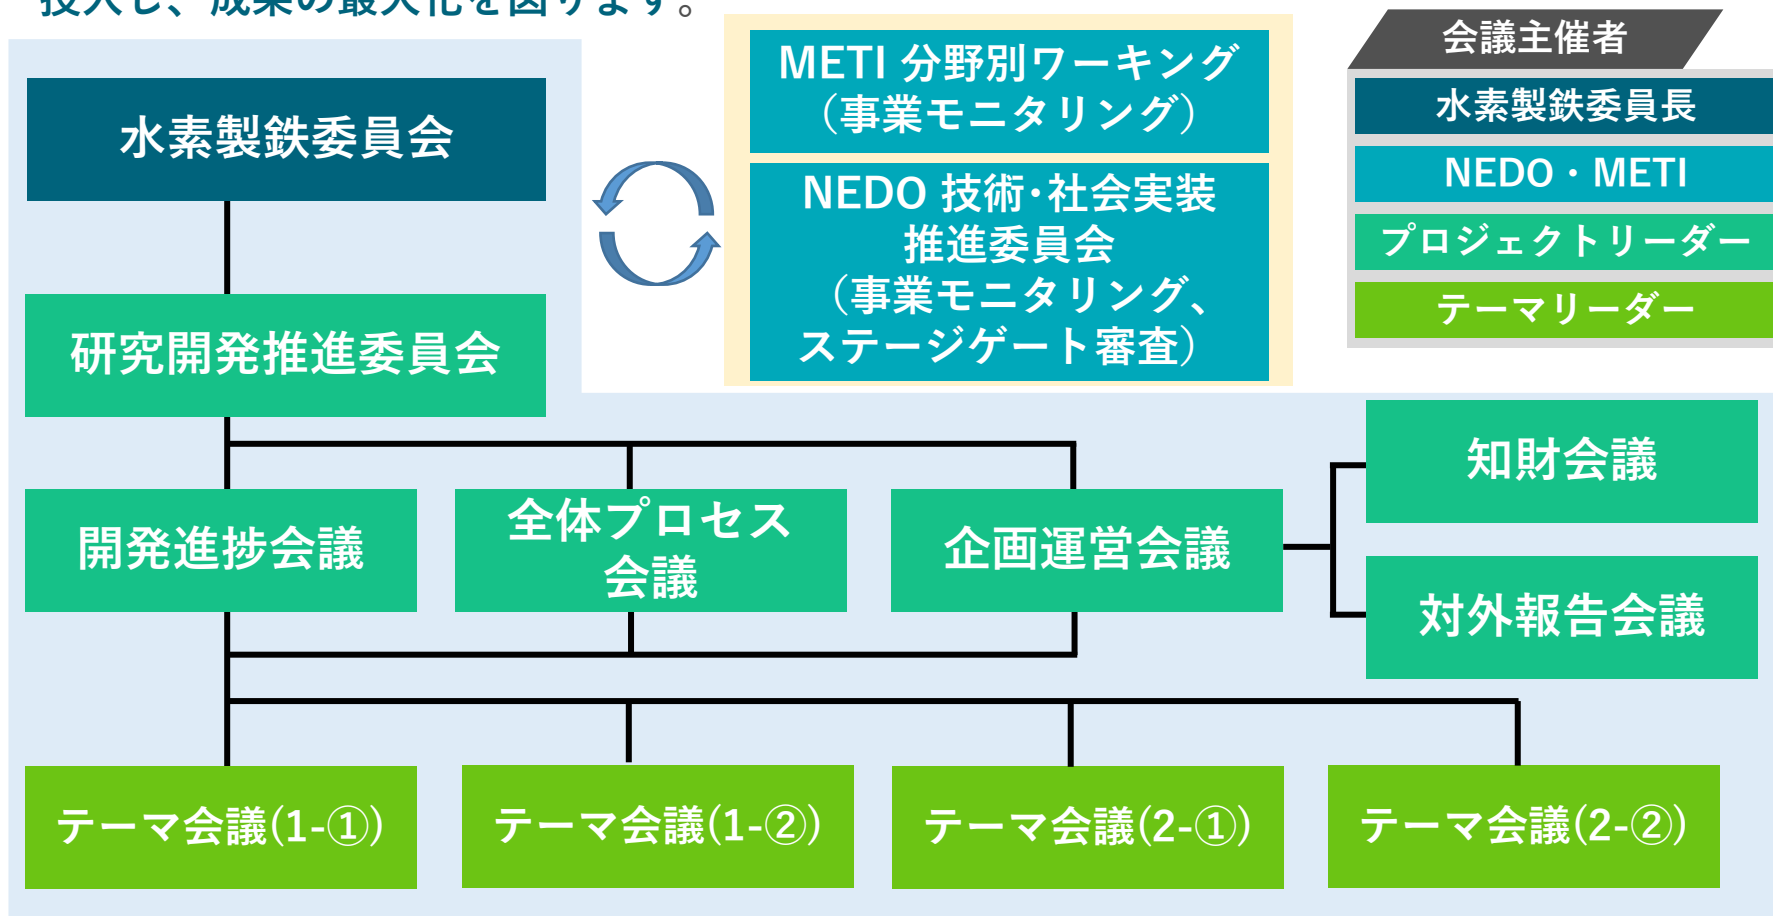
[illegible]

水素製鉄委員会

METI 分野別ワーキング（事業モニタリング）

NEDO 技術･社会実装推進委員会（事業モニタリング、ステージゲート審査）

会議主催者

水素製鉄委員長

NEDO・METI

プロジェクトリーダー

テーマリーダー

研究開発推進委員会

知財会議

開発進捗会議

全体プロセス会議

企画運営会議

対外報告会議

テーマ会議(1-①)

テーマ会議(1-②)

テーマ会議(2-①)

テーマ会議(2-②)